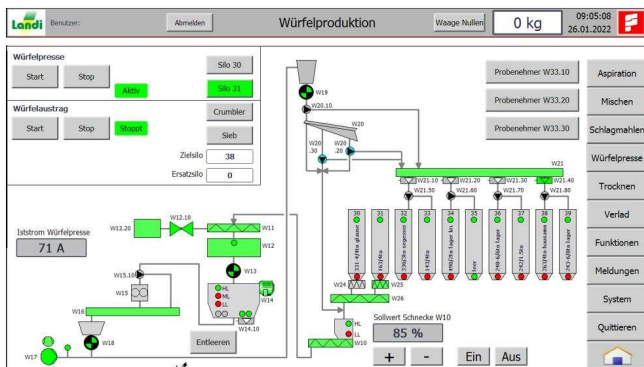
Landi Benutzer: Abmelden Würfelproduktion Waage Nullen 0 kg 09:05:08 26.01.2022

Würfelpresse
Start Stop Aktiv
Silo 30
Silo 31

Würfelaustrag
Start Stop Stoppt
Crumbler
Sieb
Zielsilo 38
Ersatzsilo 0

Probenehmer W33.10
Probenehmer W33.20
Probenehmer W33.30

Aspiration
Mischen
Schlagmahlen
Würfelpresse
Trocknen
Verlad
Funktionen
Meldungen
System
Quittieren

W19
W20.10
W20
W20 .30
W20 .20
W21
W21.10
W21.20
W21.30
W21.40
W21.50
W21.60
W21.70
W21.80

30 31 32 33 34 35 36 37 38 39

Iststrom Würfelpresse
71 A

W12.20
W12.10
W11
W12
W13
HL
ML
LL
W14
W14.10
W15.10
W15
W16
W17
W18
Entleeren

W24
W25
W26
HL
LL
W10
Sollwert Schnecke W10
85 %
+ - Ein Aus